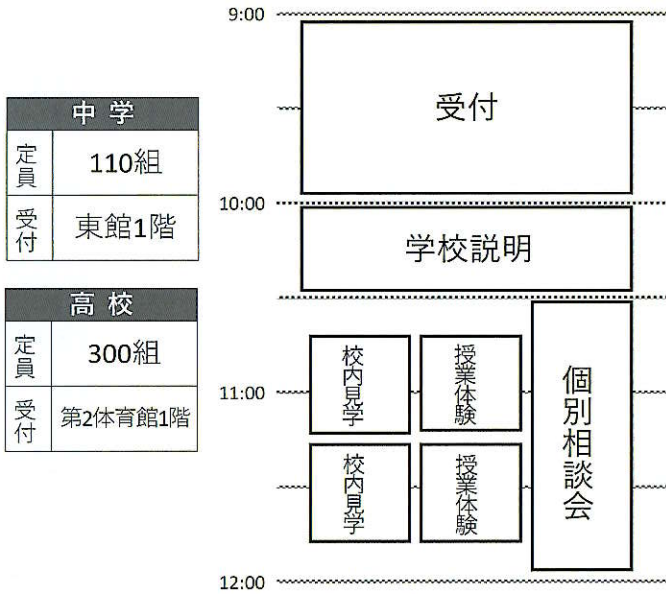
| 中学 | |
|---|---|
| 定員 | 110組 |
| 受付 | 東館1階 |

| 高校 | |
|---|---|
| 定員 | 300組 |
| 受付 | 第2体育館1階 |

9:00

受付

10:00

学校説明

11:00

校内見学

授業体験

個別相談会

校内見学

授業体験

12:00